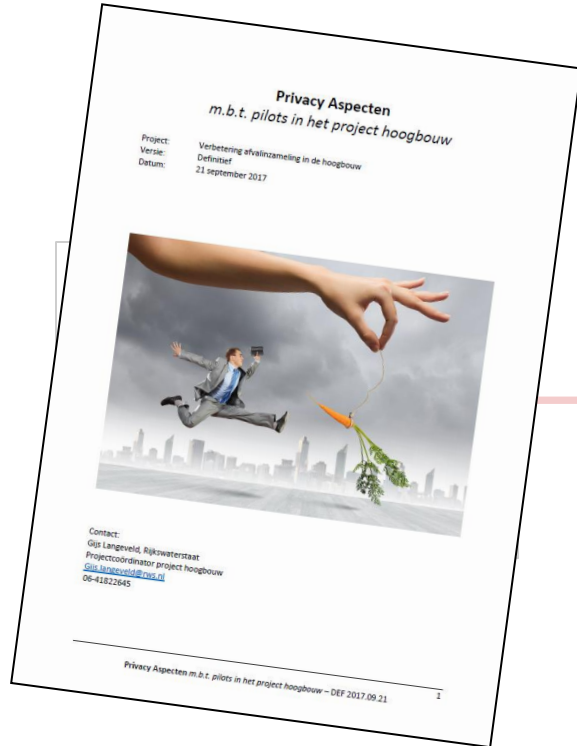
**Privacy Aspecten**
*m.b.t. pilots in het project hoogbouw*

Project: Verbetering afvalinzameling in de hoogbouw
Versie: Definitief
Datum: 21 september 2017

Contact:
Gijs Langeveld, Rijkswaterstaat
Projectcoördinator project hoogbouw
Gijs.langeveld@rws.nl
06-41822645

**Privacy Aspecten** *m.b.t. pilots in het project hoogbouw* – DEF 2017.09.21 1